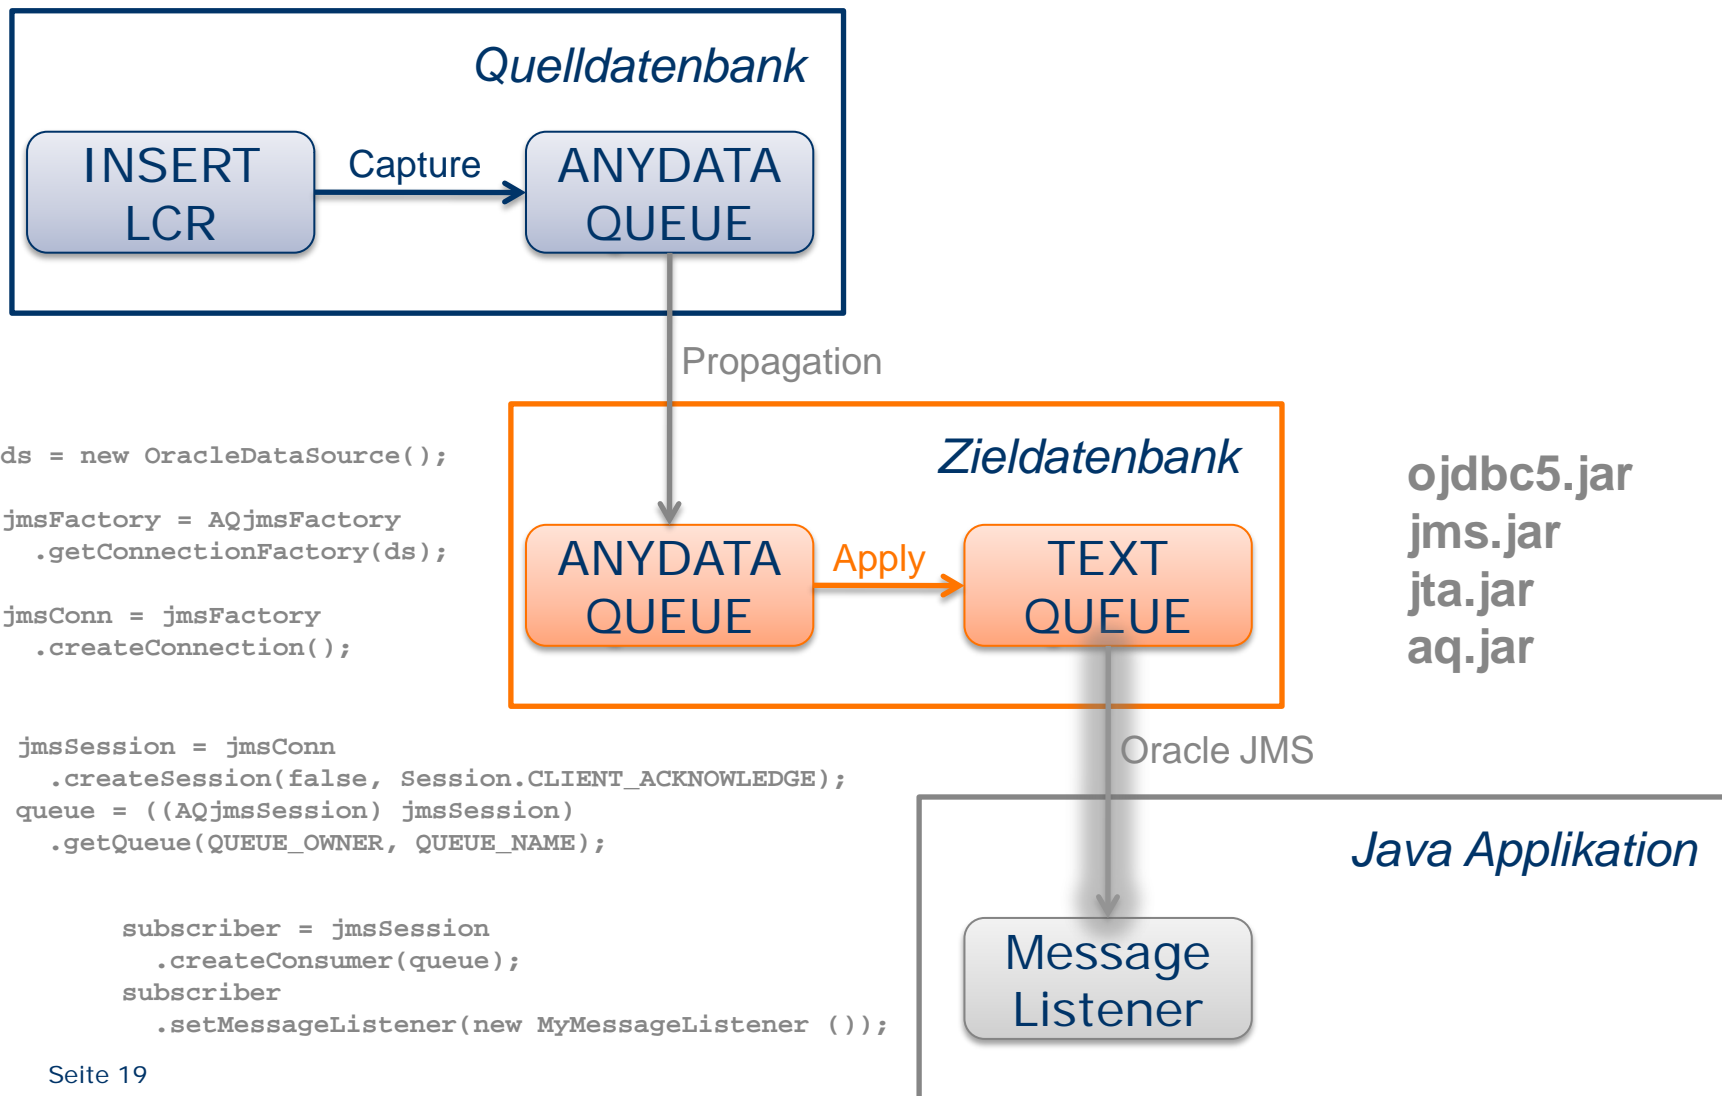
Quelldatenbank

INSERT LCR

Capture

ANYDATA QUEUE

Propagation

ds = new OracleDataSource();

jmsFactory = AQjmsFactory
  .getConnectionFactory(ds);

jmsConn = jmsFactory
  .createConnection();

Zieldatenbank

ANYDATA QUEUE

Apply

TEXT QUEUE

ojdbc5.jar
jms.jar
jta.jar
aq.jar

jmsSession = jmsConn
  .createSession(false, Session.CLIENT_ACKNOWLEDGE);
queue = ((AQjmsSession) jmsSession)
  .getQueue(QUEUE_OWNER, QUEUE_NAME);

Oracle JMS

Java Applikation

subscriber = jmsSession
  .createConsumer(queue);
subscriber
  .setMessageListener(new MyMessageListener ());

Message Listener

Seite 19